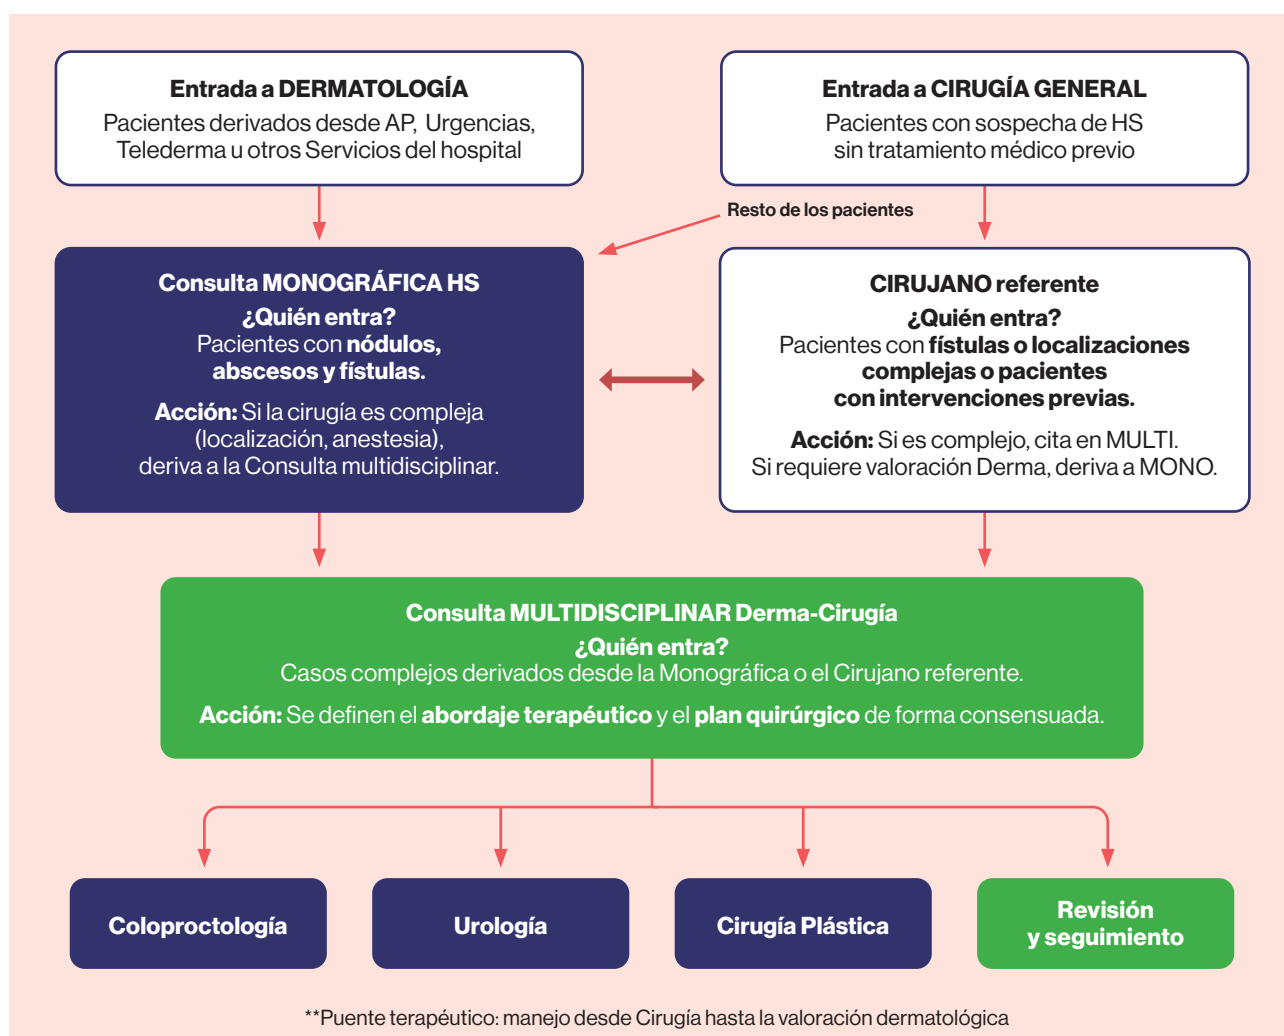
**Entrada a DERMATOLOGÍA**
Pacientes derivados desde AP, Urgencias, Telederma u otros Servicios del hospital

**Entrada a CIRUGÍA GENERAL**
Pacientes con sospecha de HS sin tratamiento médico previo

Resto de los pacientes

**Consulta MONOGRÁFICA HS**
**¿Quién entra?**
Pacientes con **nódulos, abscesos y fístulas.**

**Acción:** Si la cirugía es compleja (localización, anestesia), deriva a la Consulta multidisciplinar.

**CIRUJANO referente**
**¿Quién entra?**
Pacientes con **fístulas o localizaciones complejas o pacientes con intervenciones previas.**

**Acción:** Si es complejo, cita en MULTI. Si requiere valoración Derma, deriva a MONO.

**Consulta MULTIDISCIPLINAR Derma-Cirugía**
**¿Quién entra?**
Casos complejos derivados desde la Monográfica o el Cirujano referente.

**Acción:** Se definen el **abordaje terapéutico** y el **plan quirúrgico** de forma consensuada.

**Coloproctología**

**Urología**

**Cirugía Plástica**

**Revisión y seguimiento**

**Puente terapéutico: manejo desde Cirugía hasta la valoración dermatológica